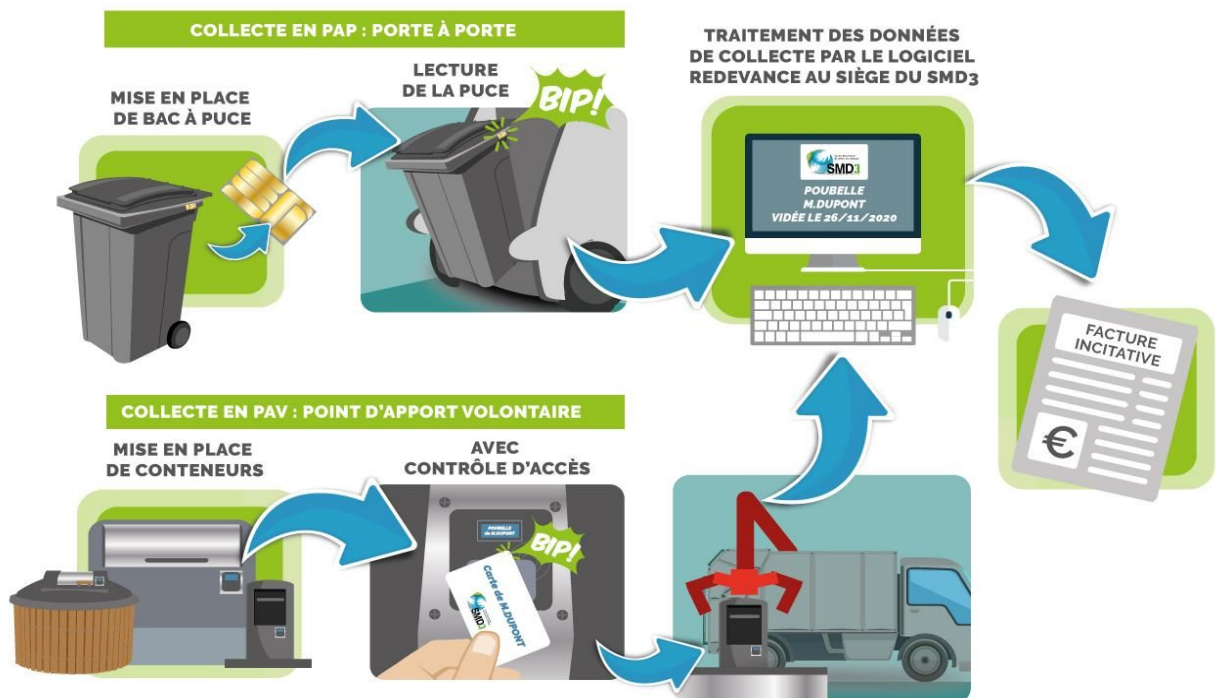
COLLECTE EN PAP : PORTE À PORTE

MISE EN PLACE DE BAC À PUCE

LECTURE DE LA PUCE

BIP!

TRAITEMENT DES DONNÉES DE COLLECTE PAR LE LOGICIEL REDEVANCE AU SIÈGE DU SMD3

SMD3

POUBELLE M.DUPONT VIDÉE LE 26/11/2020

FACTURE INCITATIVE

€

COLLECTE EN PAV : POINT D'APPORT VOLONTAIRE

MISE EN PLACE DE CONTENEURS

AVEC CONTRÔLE D'ACCÈS

POUBELLE de M.DUPONT

BIP!

Carte de M.DUPONT

SMD3